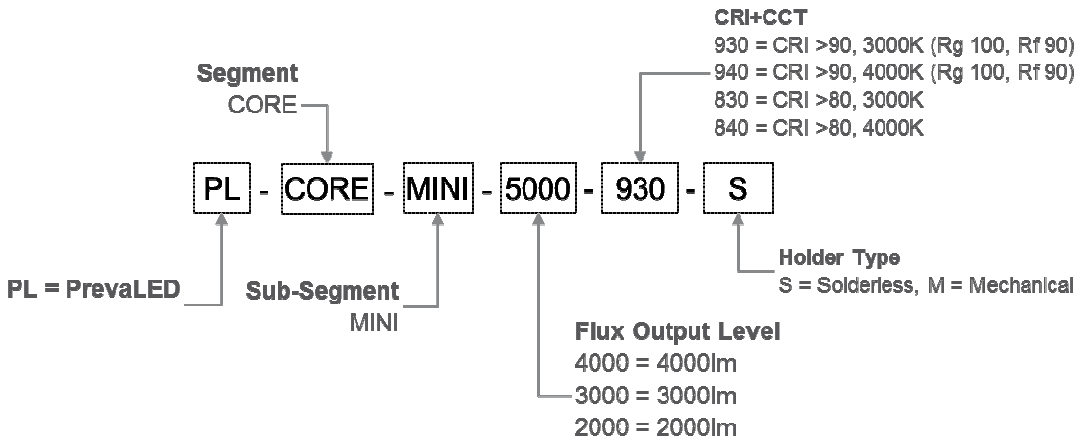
CRI+CCT
930 = CRI >90, 3000K (Rg 100, Rf 90)
940 = CRI >90, 4000K (Rg 100, Rf 90)
830 = CRI >80, 3000K
840 = CRI >80, 4000K

Segment
CORE

PL - CORE - MINI - 5000 - 930 - S

PL = PrevaLED

Sub-Segment
MINI

Holder Type
S = Solderless, M = Mechanical

Flux Output Level
4000 = 4000lm
3000 = 3000lm
2000 = 2000lm